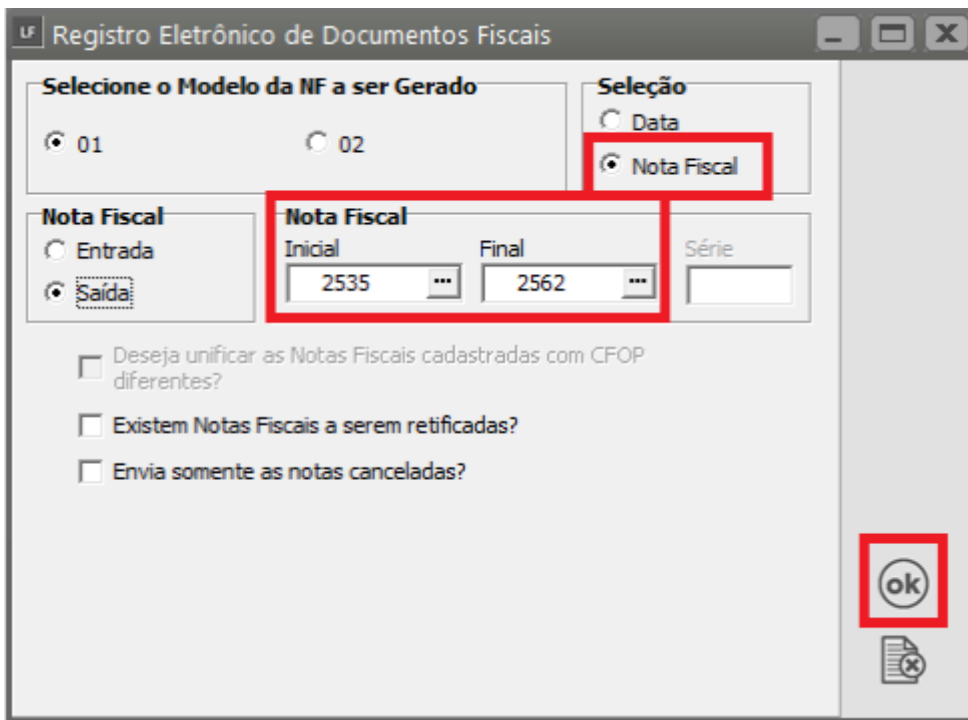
LF Registro Eletrônico de Documentos Fiscais

Selecione o Modelo da NF a ser Gerado
01
02

Seleção
Data
Nota Fiscal

Nota Fiscal
Entrada
Saída

Nota Fiscal
Inicial
2535
Final
2562
Série

Deseja unificar as Notas Fiscais cadastradas com CFOP diferentes?

Existem Notas Fiscais a serem retificadas?

Envia somente as notas canceladas?

ok